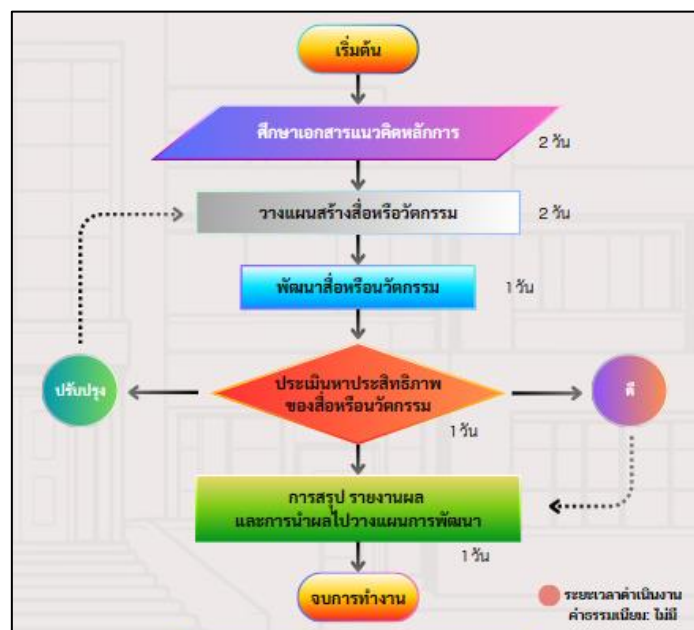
เริ่มต้น

ศึกษาเอกสารแนวคิดหลักการ

2 วัน

วางแผนสร้างสื่อหรือวัตกรรม

2 วัน

พัฒนาสื่อหรือนวัตกรรม

1 วัน

ปรับปรุง

ประเมินหาประสิทธิภาพ ของสื่อหรือนวัตกรรม

ดี

1 วัน

การสรุป รายงานผล และการนำผลไปวางแผนการพัฒนา

1 วัน

จบการทำงาน

ระยะเวลาดำเนินงาน ค่าธรรมเนียม ไม่มี